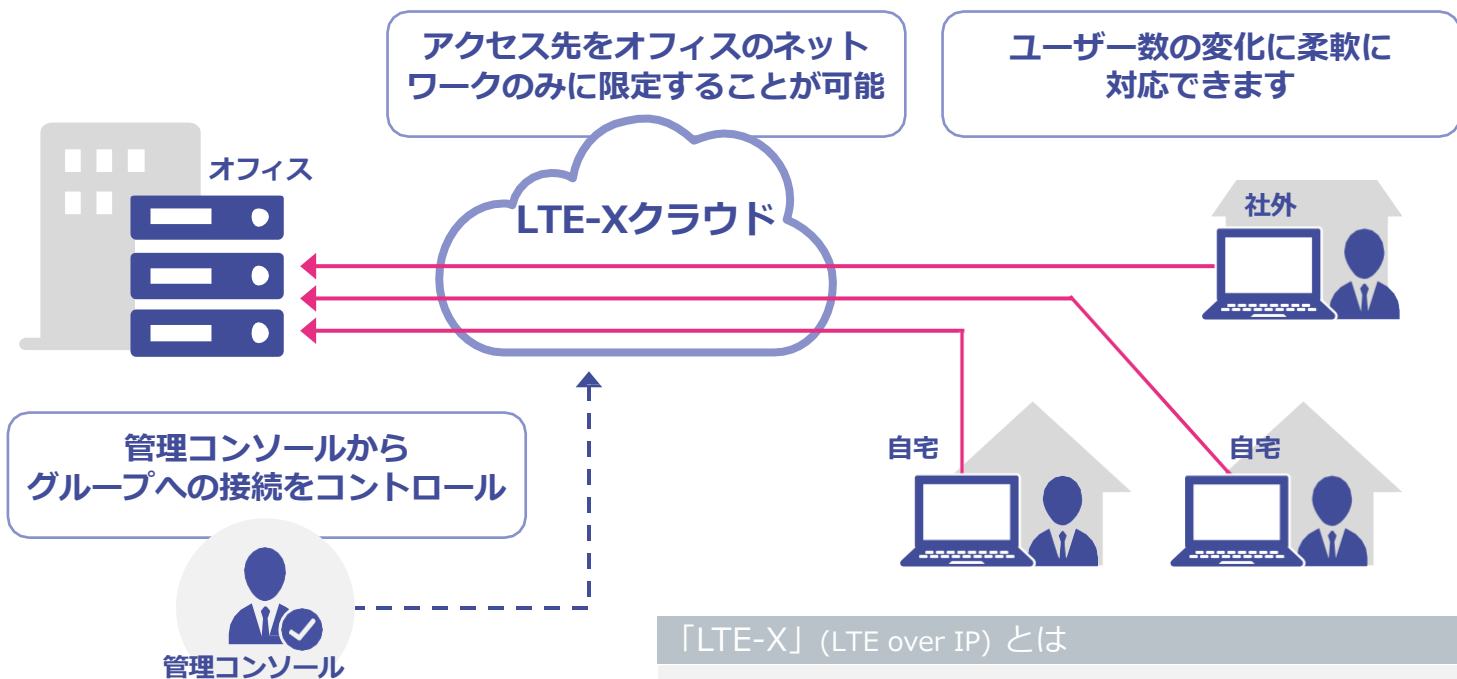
アクセス先をオフィスのネットワークのみに限定することが可能

ユーザー数の変化に柔軟に対応できます

オフィス

LTE-Xクラウド

社外

自宅

自宅

管理コンソールからグループへの接続をコントロール

管理コンソール

「LTE-X」(LTE over IP) とは